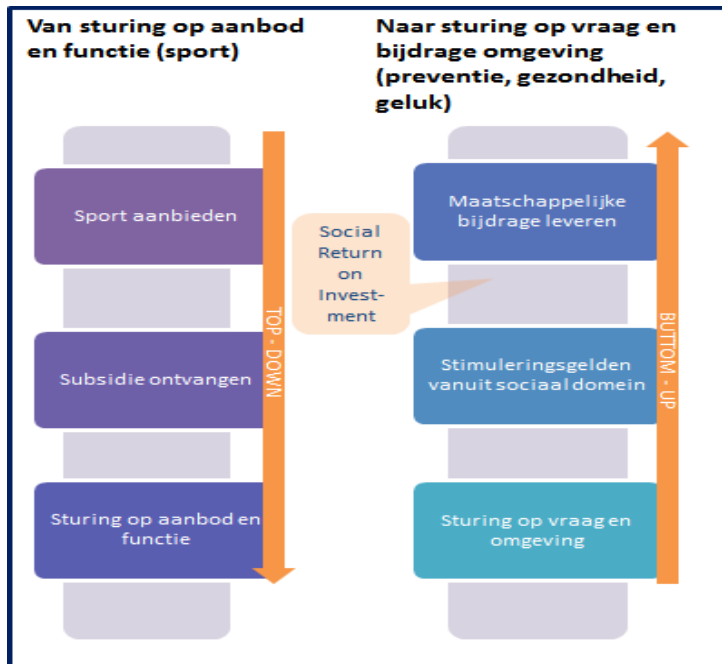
Van sturing op aanbod en functie (sport)

Naar sturing op vraag en bijdrage omgeving (preventie, gezondheid, geluk)

Sport aanbieden

Subsidie ontvangen

Sturing op aanbod en functie

TOP - DOWN

Social Return on Investment

Maatschappelijke bijdrage leveren

Stimuleringsgelden vanuit sociaal domein

Sturing op vraag en omgeving

BUTTOM - UP